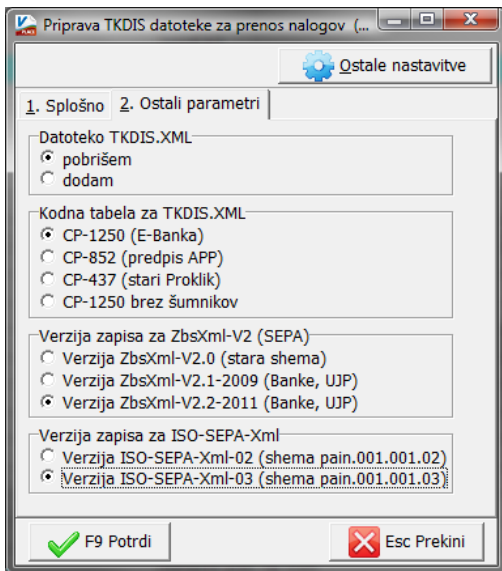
Priprava TKDIS datoteke za prenos nalogov (...

Ostale nastavitve

1. Splošno
2. Ostali parametri

Datoteko TKDIS.XML
pobrišem
dodam

Kodna tabela za TKDIS.XML
CP-1250 (E-Banka)
CP-852 (predpis APP)
CP-437 (stari Proklik)
CP-1250 brez šumnikov

Verzija zapisa za ZbsXml-V2 (SEPA)
Verzija ZbsXml-V2.0 (stara shema)
Verzija ZbsXml-V2.1-2009 (Banke, UJP)
Verzija ZbsXml-V2.2-2011 (Banke, UJP)

Verzija zapisa za ISO-SEPA-Xml
Verzija ISO-SEPA-Xml-02 (shema pain.001.001.02)
Verzija ISO-SEPA-Xml-03 (shema pain.001.001.03)

F9 Potrdi
Esc Prekini